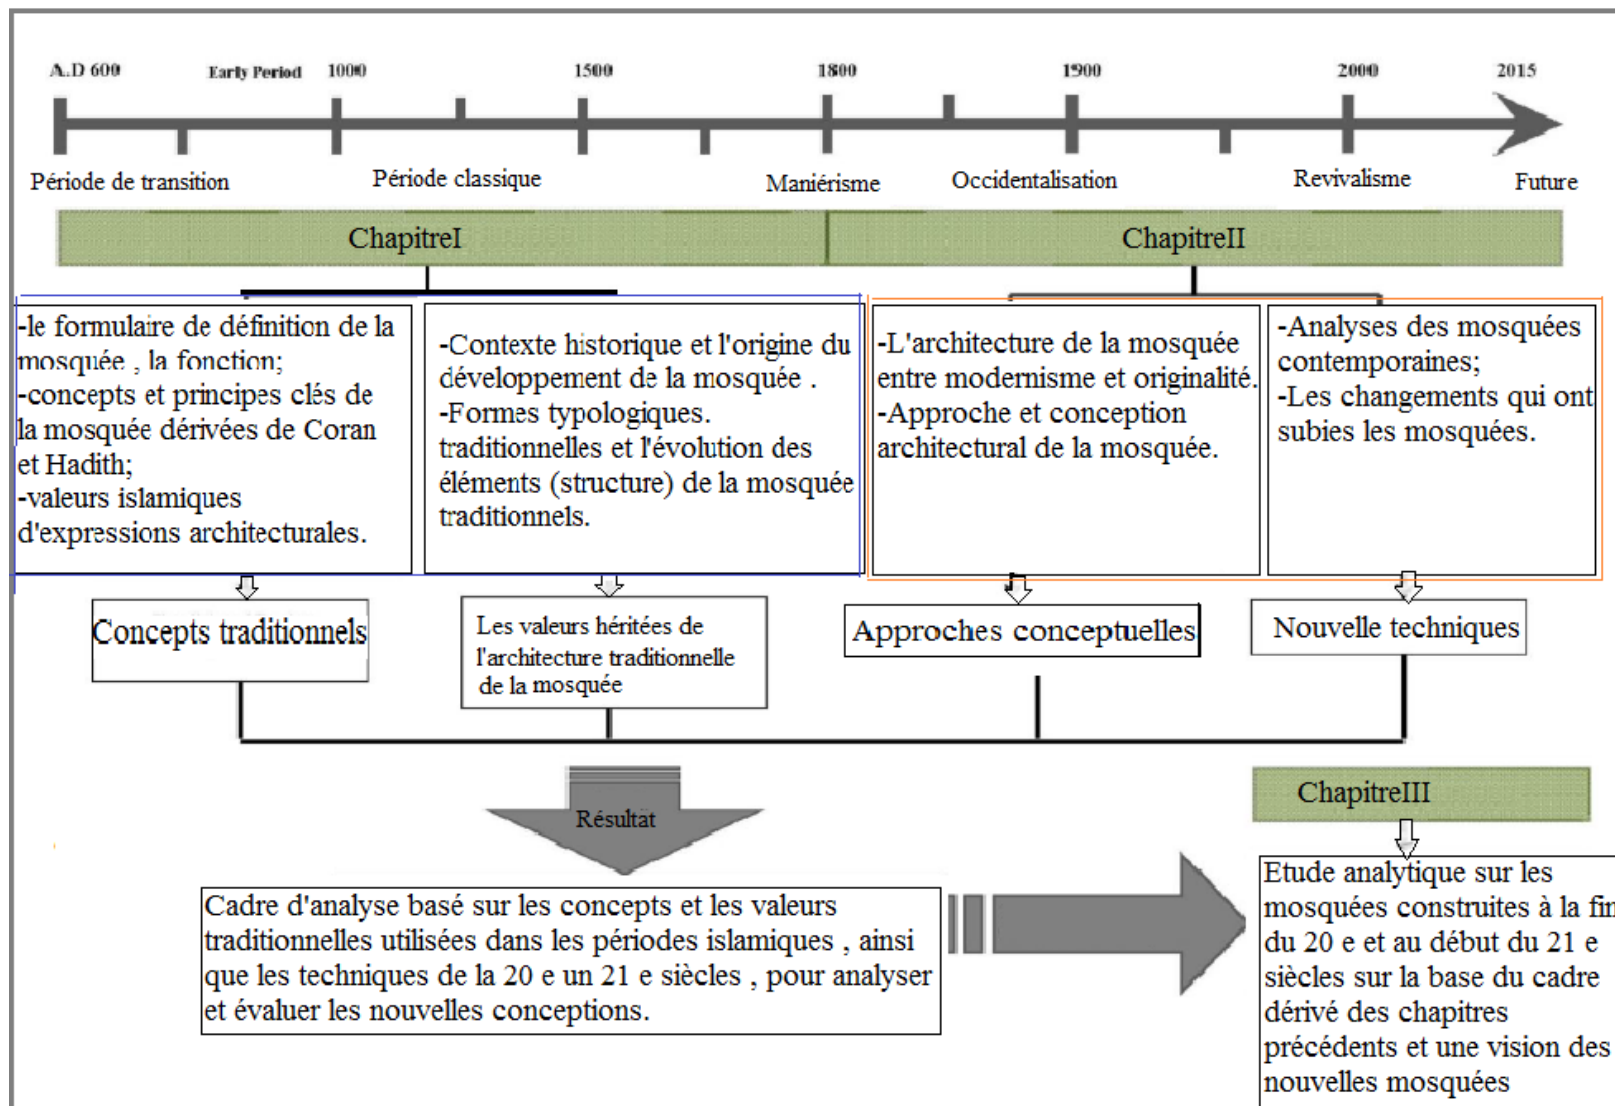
A.D 600 Early Period 1000 1500 1800 1900 2000 2015

Période de transition Période classique Maniérisme Occidentalisation Revivalisme Future

ChapitreI

ChapitreII

-le formulaire de définition de la mosquée , la fonction;
-concepts et principes clés de la mosquée dérivées de Coran et Hadith;
-valeurs islamiques d'expressions architecturales.

-Contexte historique et l'origine du développement de la mosquée .
-Formes typologiques. traditionnelles et l'évolution des éléments (structure) de la mosquée traditionnels.

-L'architecture de la mosquée entre modernisme et originalité.
-Approche et conception architectural de la mosquée.

-Analyses des mosquées contemporaines;
-Les changements qui ont subies les mosquées.

Concepts traditionnels

Les valeurs héritées de l'architecture traditionnelle de la mosquée

Approches conceptuelles

Nouvelle techniques

Résultat

ChapitreIII

Cadre d'analyse basé sur les concepts et les valeurs traditionnelles utilisées dans les périodes islamiques , ainsi que les techniques de la 20 e un 21 e siècles , pour analyser et évaluer les nouvelles conceptions.

Etude analytique sur les mosquées construites à la fin du 20 e et au début du 21 e siècles sur la base du cadre dérivé des chapitres précédents et une vision des nouvelles mosquées